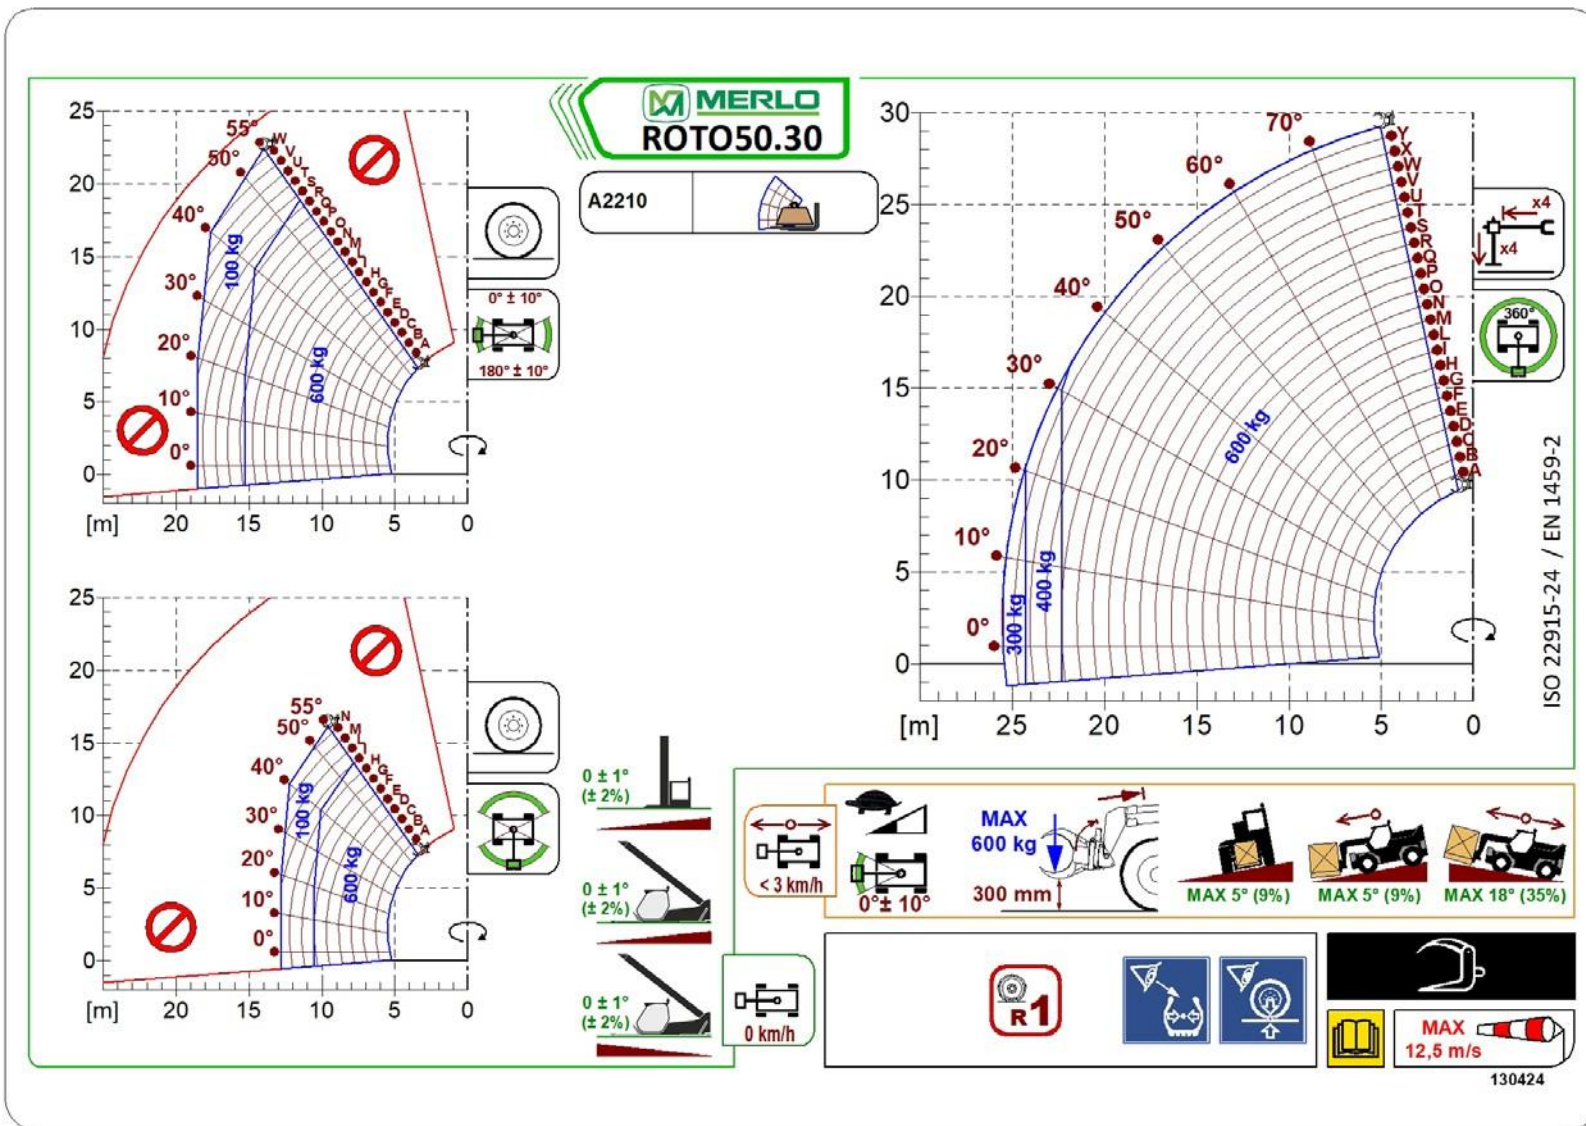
MERLO
ROTO50.30

A2210

25
20
15
10
5
0
[m] 20 15 10 5 0
55°
50°
40°
30°
20°
10°
0°
W V U T S R Q P O N M L I H G F E D C B A
100 kg
600 kg
0° ± 10°
180° ± 10°

25
20
15
10
5
0
[m] 20 15 10 5 0
55°
50°
40°
30°
20°
10°
0°
N M L I H G F E D C B A
100 kg
600 kg

30
25
20
15
10
5
0
[m] 25 20 15 10 5 0
70°
60°
50°
40°
30°
20°
10°
0°
Y X W V U T S R Q P O N M L I H G F E D C B A
600 kg
400 kg
300 kg
x4
x4
360°

ISO 22915-24 / EN 1459-2

0 ± 1°
(± 2%)
0 ± 1°
(± 2%)
0 ± 1°
(± 2%)
0 km/h
< 3 km/h
0° ± 10°
MAX
600 kg
300 mm
MAX 5° (9%)
MAX 5° (9%)
MAX 18° (35%)
R1
MAX
12,5 m/s
130424